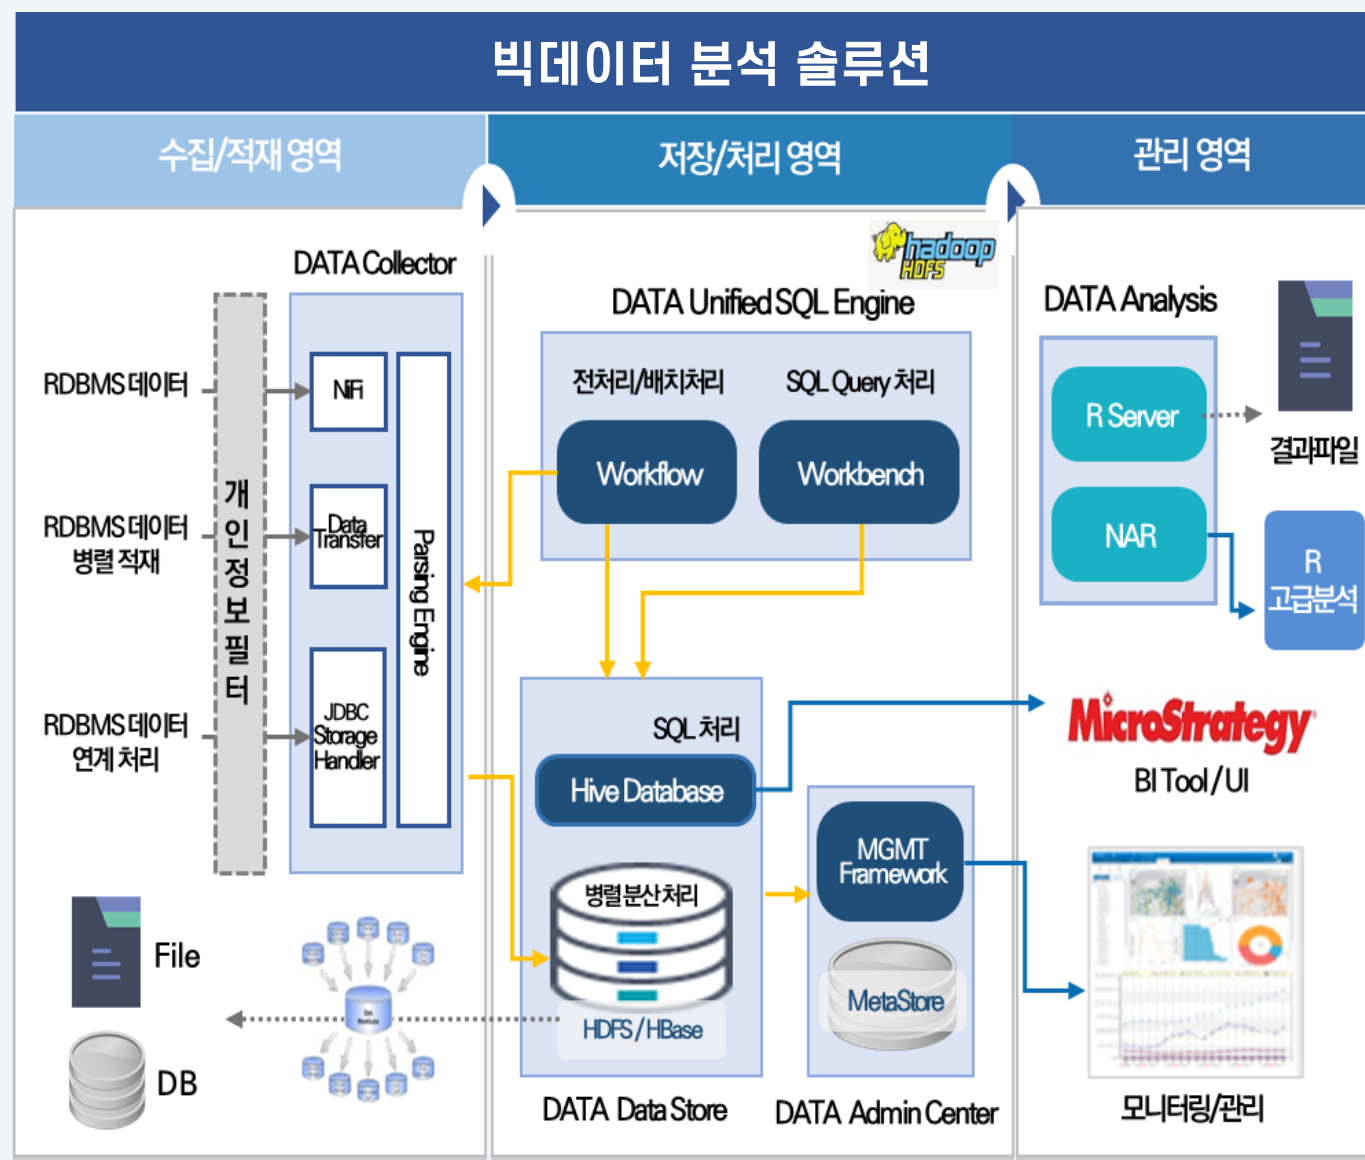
빅데이터 분석 솔루션

수집/적재 영역

저장/처리 영역

관리 영역

DATA Collector

RDBMS 데이터

RDBMS 데이터 병렬 적재

RDBMS 데이터 연계 처리

개인정보필터

NiFi

Data Transfer

JDBC Storage Handler

Parsing Engine

File

DB

hadoop HDFS

DATA Unified SQL Engine

전처리/배치처리

SQL Query 처리

Workflow

Workbench

SQL 처리

Hive Database

병렬분산처리

HDFS / HBase

DATA Data Store

MGMT Framework

MetaStore

DATA Admin Center

DATA Analysis

R Server

NAR

결과파일

R 고급분석

MicroStrategy

BI Tool / UI

모니터링/관리